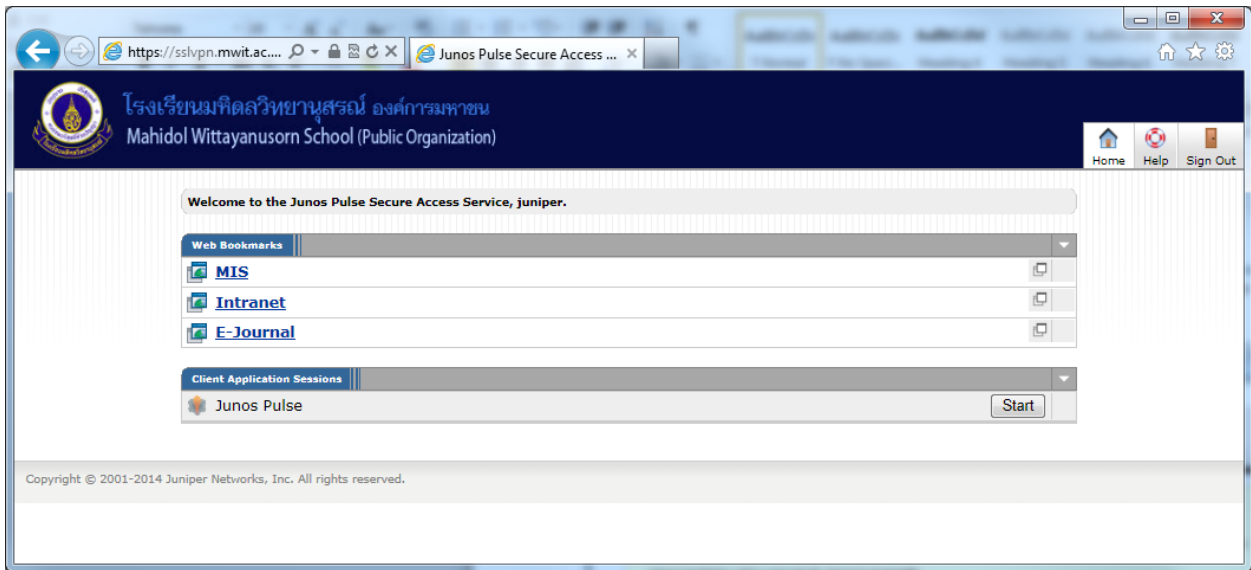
https://sslvpn.mwit.ac....

Junos Pulse Secure Access ...

โรงเรียนมหิดลวิทยานุสรณ์ องค์การมหาชน
Mahidol Wittayanusorn School (Public Organization)

Home Help Sign Out

Welcome to the Junos Pulse Secure Access Service, juniper.

Web Bookmarks

MIS

Intranet

E-Journal

Client Application Sessions

Junos Pulse

Start

Copyright © 2001-2014 Juniper Networks, Inc. All rights reserved.